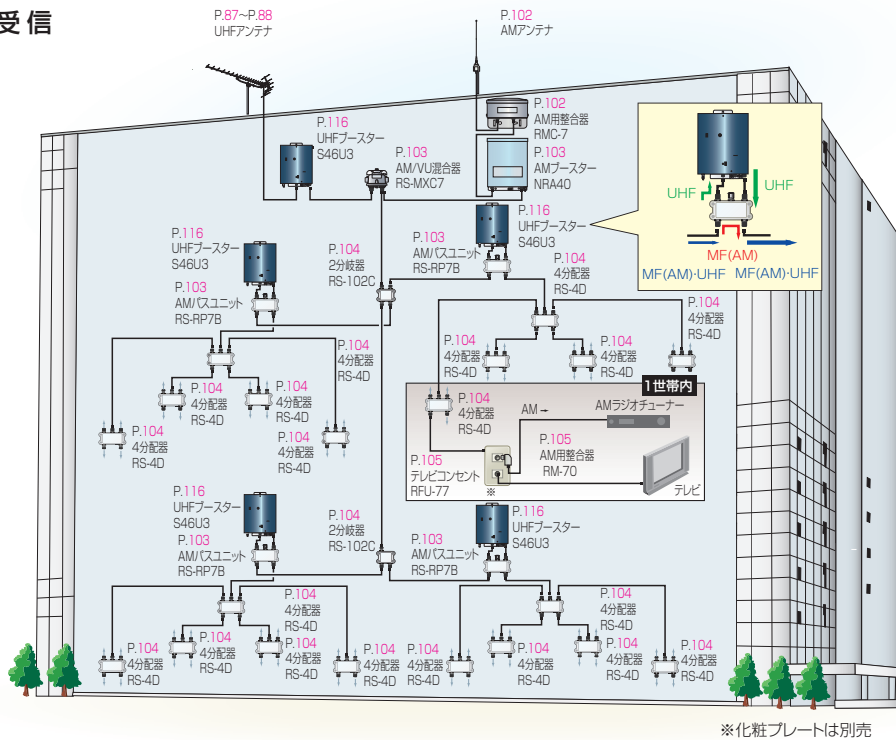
受信

P.87~P.88
UHFアンテナ

P.102
AMアンテナ

P.102
AM用整合器
RMC-7

P.103
AMブースター
NRA40

P.116
UHFブースター
S46U3

P.103
AM/VU混合器
RS-MXC7

UHF
UHF
MF(AM)
MF(AM)･UHF
MF(AM)･UHF

P.116
UHFブースター
S46U3

P.103
AMパスユニット
RS-RP7B

P.116
UHFブースター
S46U3

P.104
2分岐器
RS-102C

P.103
AMパスユニット
RS-RP7B

P.104
4分配器
RS-4D

P.104
4分配器
RS-4D

P.104
4分配器
RS-4D

P.104
4分配器
RS-4D

P.104
4分配器
RS-4D

P.104
4分配器
RS-4D

P.104
4分配器
RS-4D

1世帯内

P.104
4分配器
RS-4D

AM→

AMラジオチューナー

P.105
AM用整合器
RM-70

P.104
4分配器
RS-4D

P.104
4分配器
RS-4D

P.105
テレビコンセント
RFU-77

※

テレビ

P.116
UHFブースター
S46U3

P.103
AMパスユニット
RS-RP7B

P.104
2分岐器
RS-102C

P.116
UHFブースター
S46U3

P.103
AMパスユニット
RS-RP7B

P.104
4分配器
RS-4D

P.104
4分配器
RS-4D

P.104
4分配器
RS-4D

P.104
4分配器
RS-4D

P.104
4分配器
RS-4D

P.104
4分配器
RS-4D

P.104
4分配器
RS-4D

P.104
4分配器
RS-4D

P.104
4分配器
RS-4D

P.104
4分配器
RS-4D

※化粧プレートは別売